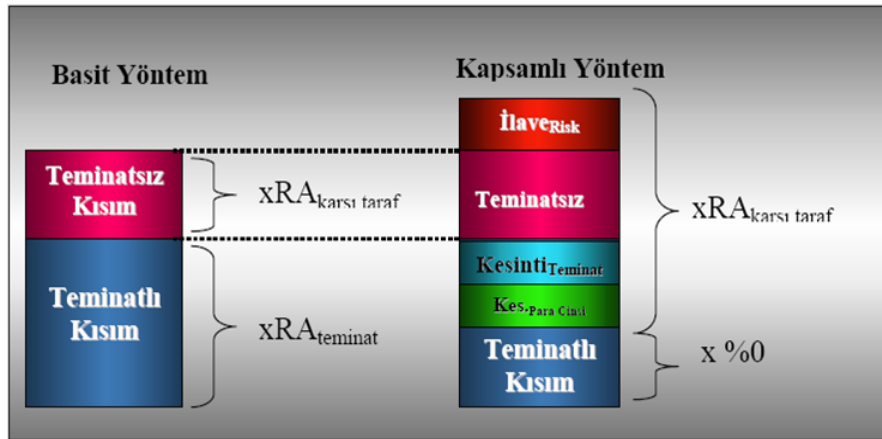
Basit Yöntem

Teminatsız Kısım

$xRA_{\text{karşı taraf}}$

Teminatlı Kısım

$xRA_{\text{teminat}}$

Kapsamlı Yöntem

$\text{İlave}_{\text{Risk}}$

Teminatsız

$xRA_{\text{karşı taraf}}$

$\text{Kesinti}_{\text{Teminat}}$

$\text{Kes.}_{\text{Para Cinsi}}$

Teminatlı Kısım

x %0